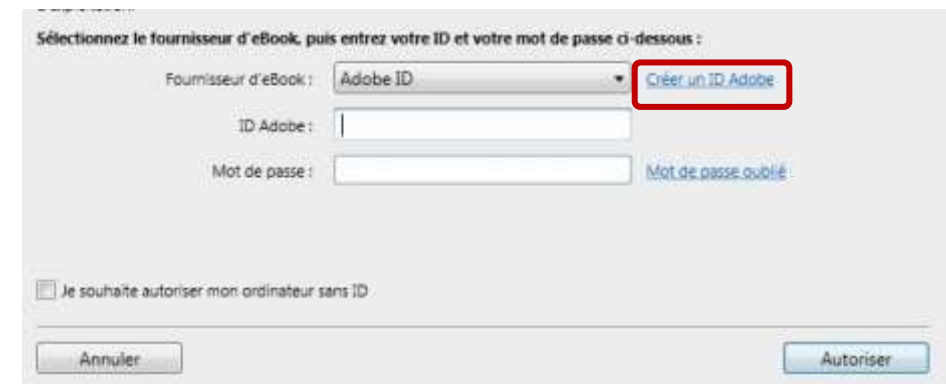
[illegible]

Sélectionnez le fournisseur d'eBook, puis entrez votre ID et votre mot de passe ci-dessous :

Fournisseur d'eBook : Adobe ID Créer un ID Adobe

ID Adobe :

Mot de passe : Mot de passe oublié

Je souhaite autoriser mon ordinateur sans ID

Annuler

Autoriser